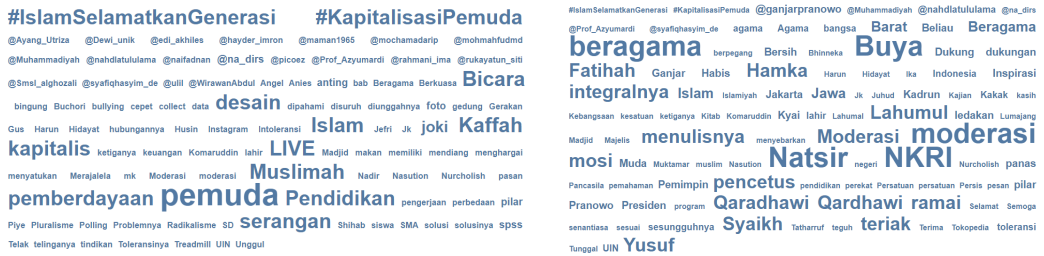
#IslamSelamatkanGenerasi #KapitalisasiPemuda @Ayang_Utriza @Dewi_unik @edi_akhiles @hayder_imron @maman1965 @mochamadarip @mohmahfudmd @Muhammadiyah @nahdlatululama @naifadnan @na_dirs @picoez @Prof_Azyumardi @rahmani_ima @rukayatun_siti @Smsi_alghozali @syafiqhasyim_de @ulil @WirawanAbdul Angel Anies anting bab Beragama Berkuasa Bicara bingung Buchori bullying cepet collect data desain dipahami disuruh diunggahnya foto gedung Gerakan Gus Harun Hidayat hubungannya Husin Instagram Intoleransi Islam Jefri Jk joki Kaffah kapitalis ketiganya keuangan Komaruddin lahir LIVE Madjid makan memiliki mendiang menghargai menyatukan Merajalela mk Moderasi moderasi Muslimah Nadir Nasution Nurcholish pasan pemberdayaan pemuda Pendidikan pengerjaan perbedaan pilar Piye Pluralisme Polling Problemnya Radikalisme SD serangan Shihab siswa SMA solusi solusinya spss Telak telinganya tindikan Toleransinya Treadmill UIN Unggul

#IslamSelamatkanGenerasi #KapitalisasiPemuda @ganjarpranowo @Muhammadiyah @nahdlatululama @na_dirs @Prof_Azyumardi @syafiqhasyim_de agama Agama bangsa Barat Beliau Beragama beragama berpegang Bersih Bhinneka Buya Dukung dukungan Fatihah Ganjar Habis Hamka Harun Hidayat Ika Indonesia Inspirasi integralnya Islam Islamiyah Jakarta Jawa Jk Juhud Kadrun Kajian Kakak kasih Kebangsaan kesatuan ketiganya Kitab Komaruddin Kyai lahir Lahumul Lahumul ledakan Lumajang Madjid Majelis menulisnya menyebarkan Moderasi moderasi mosi Muda Muktamar muslim Nasution Natsir negeri NKRI Nurcholish panas Pancasila pemahaman Pemimpin pencetus pendidikan perekat Persatuan persatuan Persis pesan pilar Pranowo Presiden program Qaradhawi Qardhawi ramai Selamat Semoga senantiasa sesuai sesungguhnya Syaikh Tatharruf teguh teriak Terima Tokopedia toleransi Tunggal UIN Yusuf